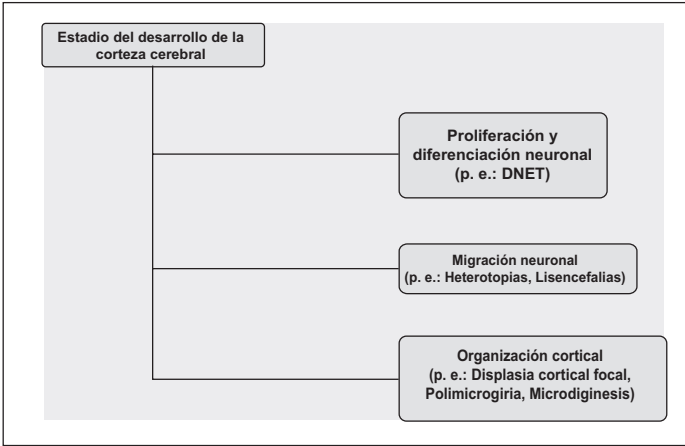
Estadio del desarrollo de la corteza cerebral

Proliferación y diferenciación neuronal (p. e.: DNET)

Migración neuronal (p. e.: Heterotopias, Lisencefalias)

Organización cortical (p. e.: Displasia cortical focal, Polimicrogiria, Microdiginesis)